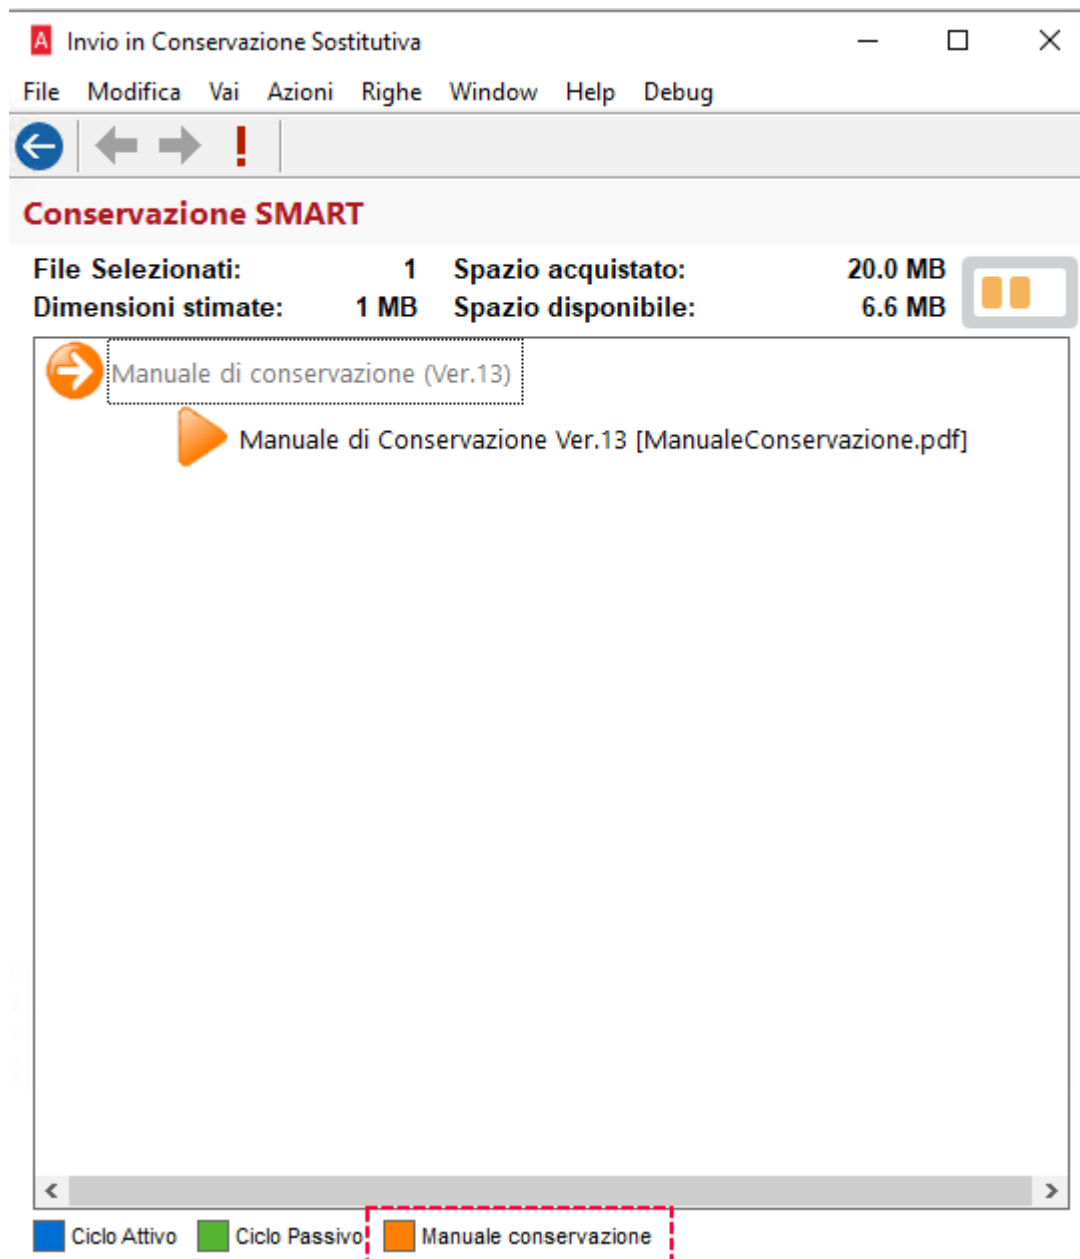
Invio in Conservazione Sostitutiva

File Modifica Vai Azioni Righe Window Help Debug

!

Conservazione SMART

File Selezionati: 1 Spazio acquistato: 20.0 MB
Dimensioni stimate: 1 MB Spazio disponibile: 6.6 MB

Manuale di conservazione (Ver.13)

Manuale di Conservazione Ver.13 [ManualeConservazione.pdf]

Ciclo Attivo Ciclo Passivo Manuale conservazione